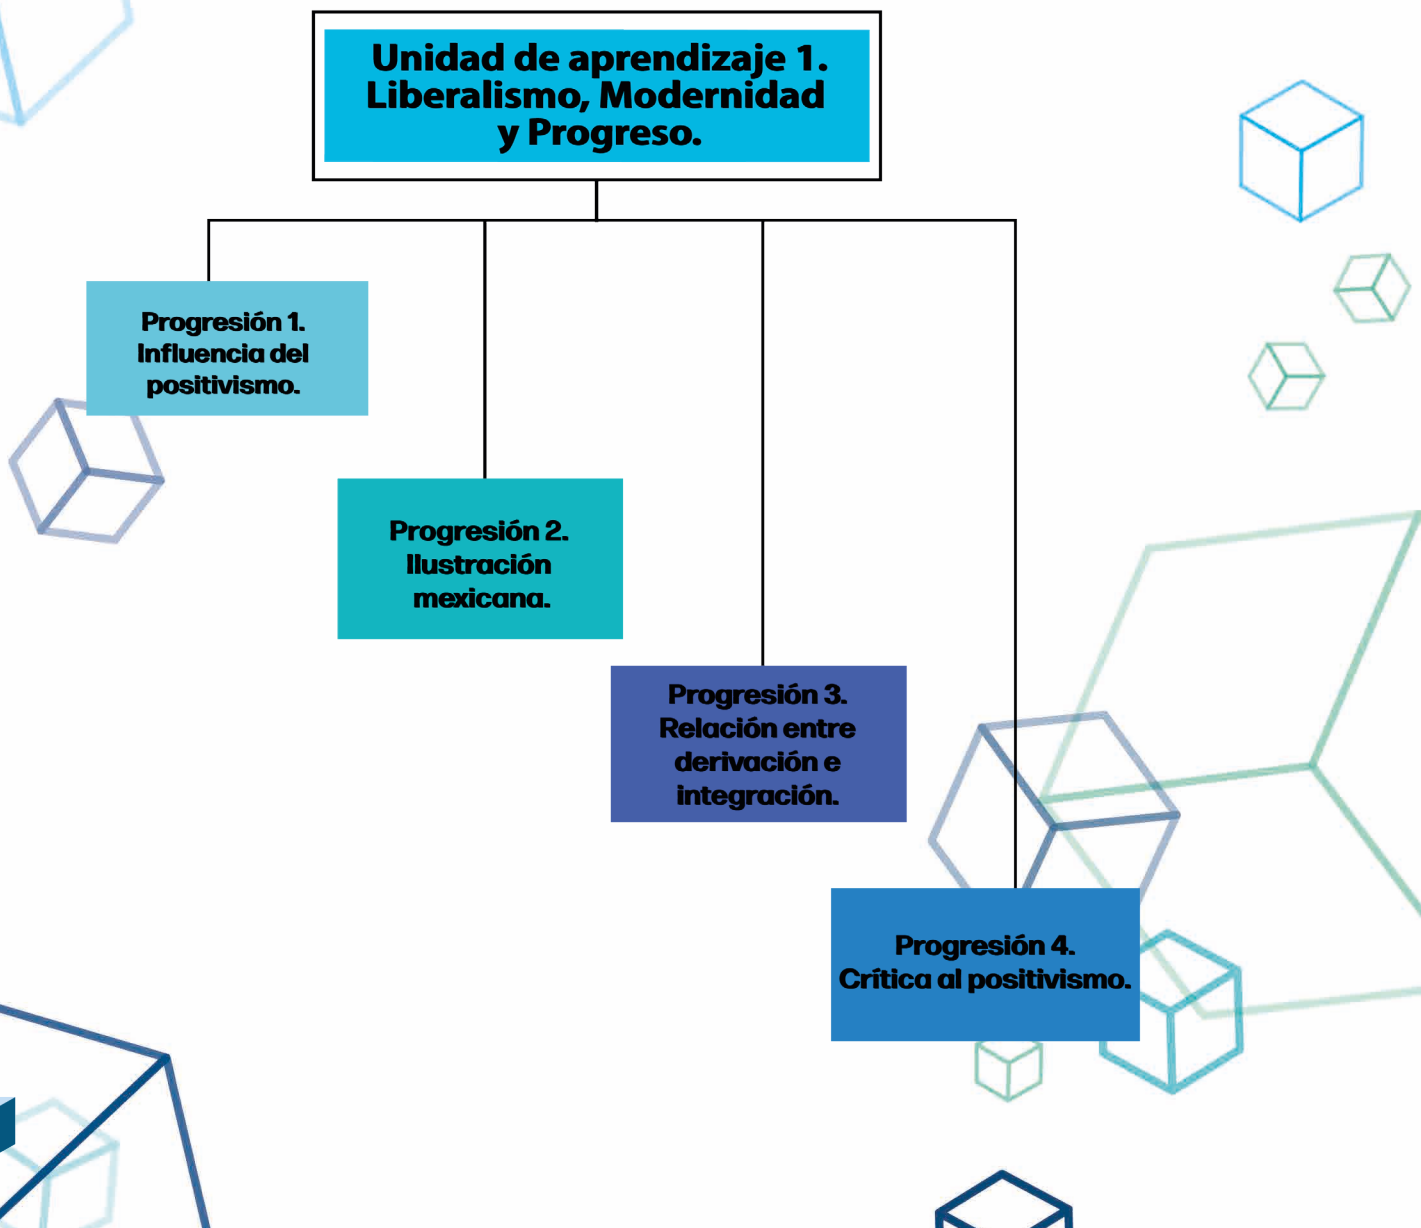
Unidad de aprendizaje 1. Liberalismo, Modernidad y Progreso.

Progresión 1. Influencia del positivismo.

Progresión 2. Ilustración mexicana.

Progresión 3. Relación entre derivación e integración.

Progresión 4. Crítica al positivismo.